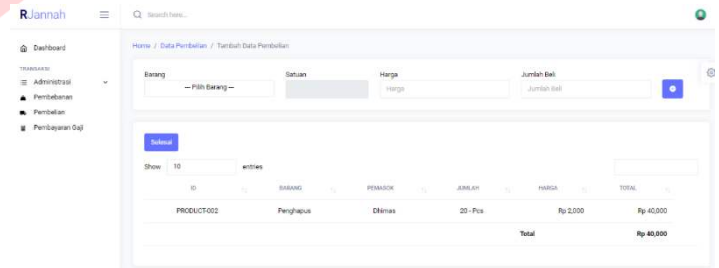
RJannah

Search here...

Dashboard

TRANSAKSI

Administrasi

Pembebanan

Pembelian

Pembayaran Gaji

Home / Data Pembelian / Tambah Data Pembelian

Barang

— Pilih Barang —

Satuan

Harga

Harga

Jumlah Beli

Jumlah Beli

Selesai

Show 10 entries

| ID | BARANG | PEMASOK | JUMLAH | HARGA | TOTAL |
|---|---|---|---|---|---|
| PRODUCT-002 | Penghapus | Dhimas | 20 - Pcs | Rp 2,000 | Rp 40,000 |
| | | | | Total | Rp 40,000 |